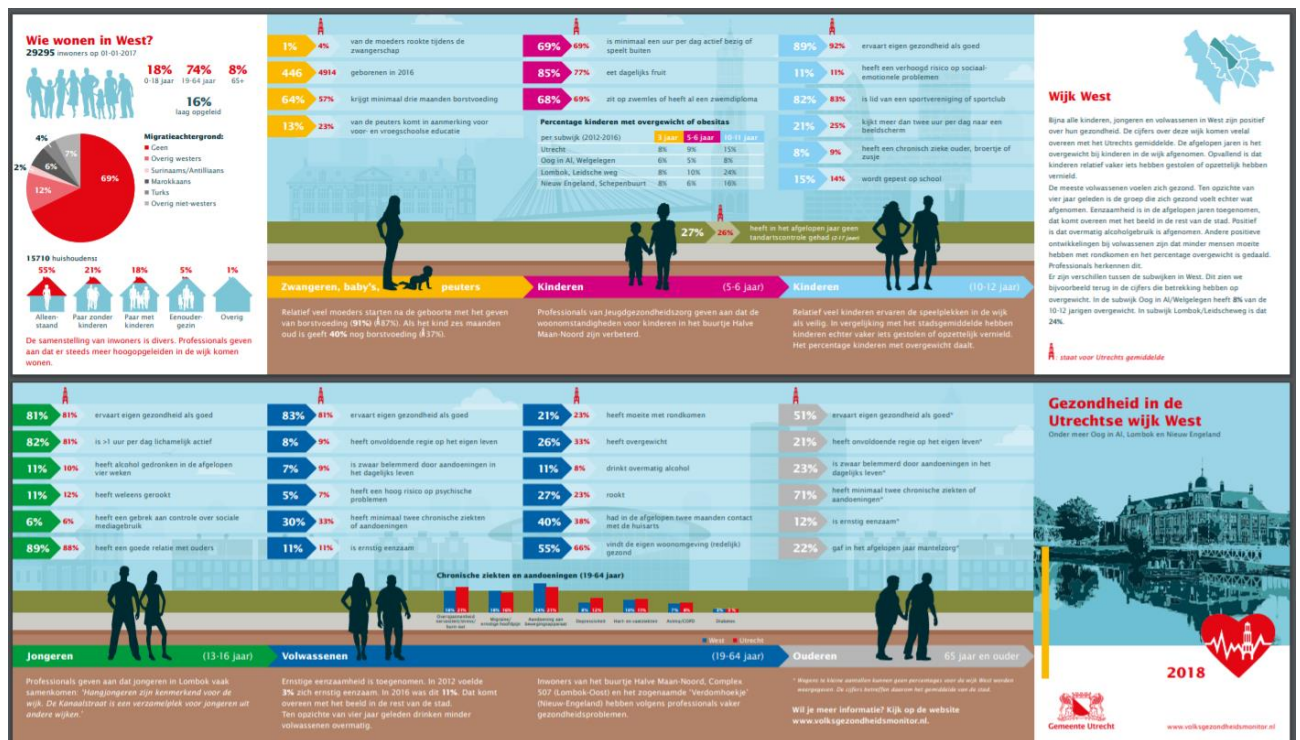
Wie wonen in West?
29295 inwoners op 01-01-2017

18% 0-18 jaar
74% 19-64 jaar
8% 65+
16% laag opgeleid

Migratieachtergrond:
Geen
Overig westers
Surinaams/Antilliaans
Marokkaans
Turks
Overig niet-westers

69%
12%
6%
2%
4%
7%

15710 huishoudens:
55% Alleenstaand
21% Paar zonder kinderen
18% Paar met kinderen
5% Eenoudergezin
1% Overig

De samenstelling van inwoners is divers. Professionals geven aan dat er steeds meer hoogopgeleiden in de wijk komen wonen.

1% 4% van de moeders rookte tijdens de zwangerschap
446 4914 geboren in 2016
64% 57% krijgt minimaal drie maanden borstvoeding
13% 23% van de peuters komt in aanmerking voor voor- en vroegschoolse educatie

69% 69% is minimaal een uur per dag actief bezig of speelt buiten
85% 77% eet dagelijks fruit
68% 69% zit op zwemles of heeft al een zwemdiploma

Percentage kinderen met overgewicht of obesitas

| per subwijk (2012-2016) | 3 jaar | 5-6 jaar | 10-11 jaar |
|---|---|---|---|
| Utrecht | 8% | 9% | 15% |
| Oog in Al, Welgelegen | 6% | 5% | 8% |
| Lombok, Leidsche weg | 8% | 10% | 24% |
| Nieuw Engeland, Schepenbuurt | 8% | 6% | 16% |

89% 92% ervaart eigen gezondheid als goed
11% 11% heeft een verhoogd risico op sociaal-emotionele problemen
82% 83% is lid van een sportvereniging of sportclub
21% 25% kijkt meer dan twee uur per dag naar een beeldscherm
8% 9% heeft een chronisch zieke ouder, broertje of zusje
15% 14% wordt gepest op school

27% 26% heeft in het afgelopen jaar geen tandartscontrole gehad (2-11 jaar)

Zwangeren, baby's, peuters
Relatief veel moeders starten na de geboorte met het geven van borstvoeding (91% | 87%). Als het kind zes maanden oud is geeft 40% nog borstvoeding (37%).

Kinderen (5-6 jaar)
Professionals van Jeugdgezondheidszorg geven aan dat de woonomstandigheden voor kinderen in het buurtje Halve Maan-Noord zijn verbeterd.

Kinderen (10-12 jaar)
Relatief veel kinderen ervaren de speelplekken in de wijk als veilig. In vergelijking met het stadsgemiddelde hebben kinderen echter vaker iets gestolen of opzettelijk vernield. Het percentage kinderen met overgewicht daalt.

Wijk West
Bijna alle kinderen, jongeren en volwassenen in West zijn positief over hun gezondheid. De cijfers over deze wijk komen veelal overeen met het Utrechts gemiddelde. De afgelopen jaren is het overgewicht bij kinderen in de wijk afgenomen. Opvallend is dat kinderen relatief vaker iets hebben gestolen of opzettelijk hebben vernield.
De meeste volwassenen voelen zich gezond. Ten opzichte van vier jaar geleden is de groep die zich gezond voelt echter wat afgenomen. Eenzaamheid is in de afgelopen jaren toegenomen, dat komt overeen met het beeld in de rest van de stad. Positief is dat overmatig alcoholgebruik is afgenomen. Andere positieve ontwikkelingen bij volwassenen zijn dat minder mensen moeite hebben met rondkomen en het percentage overgewicht is gedaald. Professionals herkennen dit.
Er zijn verschillen tussen de subwijken in West. Dit zien we bijvoorbeeld terug in de cijfers die betrekking hebben op overgewicht. In de subwijk Oog in Al/Welgelegen heeft 8% van de 10-12 jarigen overgewicht. In subwijk Lombok/Leidscheweg is dat 24%.

staat voor Utrechts gemiddelde

81% 81% ervaart eigen gezondheid als goed
82% 81% is >1 uur per dag lichamelijk actief
11% 10% heeft alcohol gedronken in de afgelopen vier weken
11% 12% heeft weleens gerookt
6% 6% heeft een gebrek aan controle over sociale mediagebruik
89% 88% heeft een goede relatie met ouders

83% 81% ervaart eigen gezondheid als goed
8% 9% heeft onvoldoende regie op het eigen leven
7% 9% is zwaar belemmerd door aandoeningen in het dagelijks leven
5% 7% heeft een hoog risico op psychische problemen
30% 33% heeft minimaal twee chronische ziekten of aandoeningen
11% 11% is ernstig eenzaam

21% 23% heeft moeite met rondkomen
26% 33% heeft overgewicht
11% 8% drinkt overmatig alcohol
27% 23% rookt
40% 38% had in de afgelopen twee maanden contact met de huisarts
55% 66% vindt de eigen woonomgeving (redelijk) gezond

51% ervaart eigen gezondheid als goed*
21% heeft onvoldoende regie op het eigen leven*
23% is zwaar belemmerd door aandoeningen in het dagelijks leven*
71% heeft minimaal twee chronische ziekten of aandoeningen*
12% is ernstig eenzaam*
22% gaf in het afgelopen jaar mantelzorg*

Chronische ziekten en aandoeningen (19-64 jaar)
Overgevoeligheid darmen/maag/dikke darm
Migraine/ernstige hoofdpijn
Aandoening aan bewegingsapparaat
Depressiviteit
Hart- en vaatziekten
Astma/COPD
Diabetes
West Utrecht

Jongeren (13-16 jaar)
Professionals geven aan dat jongeren in Lombok vaak samenkomen: 'Hangjongeren zijn kenmerkend voor de wijk. De Kanaalstraat is een verzamelplek voor jongeren uit andere wijken.'

Volwassenen (19-64 jaar)
Ernstige eenzaamheid is toegenomen. In 2012 voelde 3% zich ernstig eenzaam. In 2016 was dit 11%. Dat komt overeen met het beeld in de rest van de stad. Ten opzichte van vier jaar geleden drinken minder volwassenen overmatig.

Inwoners van het buurtje Halve Maan-Noord, Complex 507 (Lombok-Oost) en het zogenaamde 'Verdomhoekje' (Nieuw-Engeland) hebben volgens professionals vaker gezondheidsproblemen.

Ouderen 65 jaar en ouder
* Wegens te kleine aantallen kunnen geen percentages voor de wijk West worden weergegeven. De cijfers betreffen daarom het gemiddelde van de stad.

Wil je meer informatie? Kijk op de website www.volksgezondheidsmonitor.nl.

Gezondheid in de Utrechtse wijk West
Onder meer Oog in Al, Lombok en Nieuw Engeland

2018

Gemeente Utrecht
www.volksgezondheidsmonitor.nl